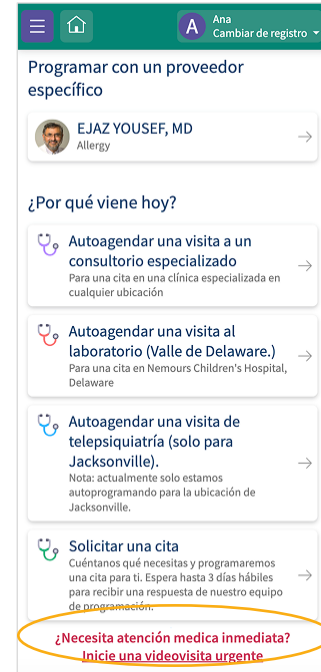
A Ana
Cambiar de registro

Programar con un proveedor específico

EJAZ YOUSEF, MD
Allergy

¿Por qué viene hoy?

Autoagendar una visita a un consultorio especializado
Para una cita en una clínica especializada en cualquier ubicación

Autoagendar una visita al laboratorio (Valle de Delaware.)
Para una cita en Nemours Children's Hospital, Delaware

Autoagendar una visita de telepsiquiatría (solo para Jacksonville).
Nota: actualmente solo estamos autoprogramando para la ubicación de Jacksonville.

Solicitar una cita
Cuéntanos qué necesitas y programaremos una cita para ti. Espera hasta 3 días hábiles para recibir una respuesta de nuestro equipo de programación.

¿Necesita atención medica inmediata?
Inicie una videovisita urgente